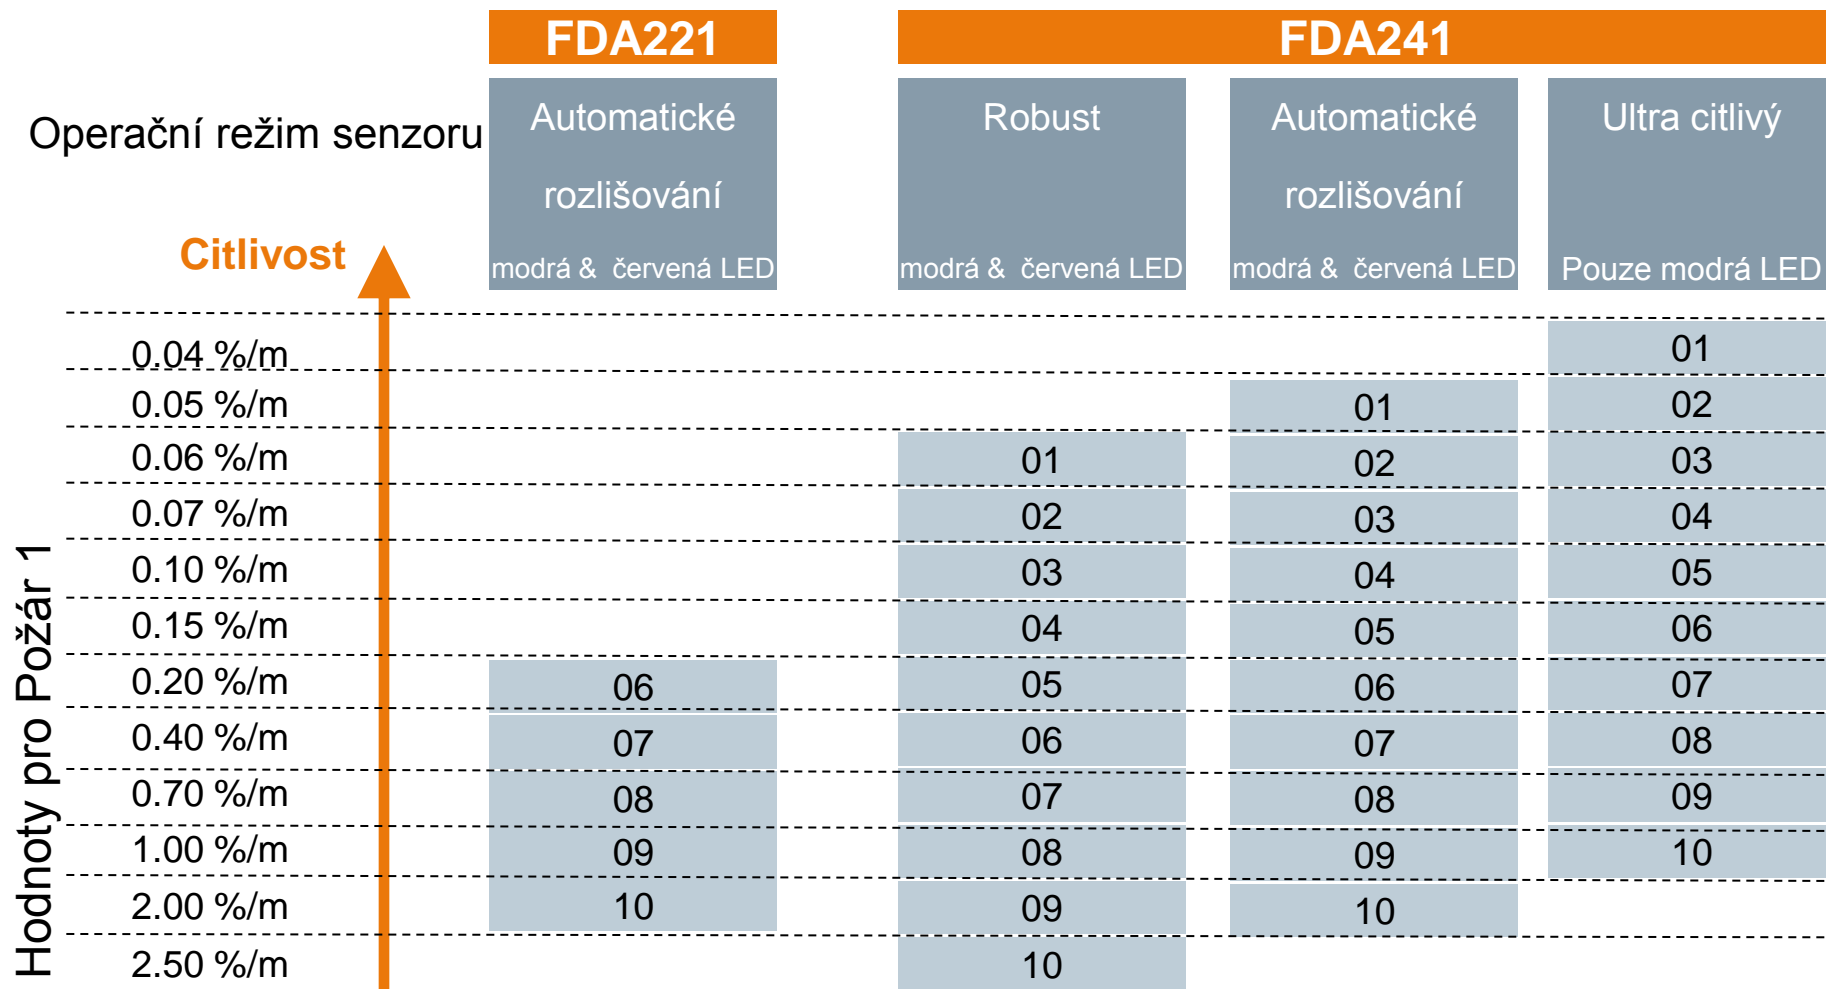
| Operační režim senzoru | FDA221 Automatické rozlišování modrá & červená LED | FDA241 Robust modrá & červená LED | FDA241 Automatické rozlišování modrá & červená LED | FDA241 Ultra citlivý Pouze modrá LED |
|---|---|---|---|---|
| 0.04 %/m | | | | 01 |
| 0.05 %/m | | | 01 | 02 |
| 0.06 %/m | | 01 | 02 | 03 |
| 0.07 %/m | | 02 | 03 | 04 |
| 0.10 %/m | | 03 | 04 | 05 |
| 0.15 %/m | | 04 | 05 | 06 |
| 0.20 %/m | 06 | 05 | 06 | 07 |
| 0.40 %/m | 07 | 06 | 07 | 08 |
| 0.70 %/m | 08 | 07 | 08 | 09 |
| 1.00 %/m | 09 | 08 | 09 | 10 |
| 2.00 %/m | 10 | 09 | 10 | |
| 2.50 %/m | | 10 | | |

Citlivost

Hodnoty pro Požár 1